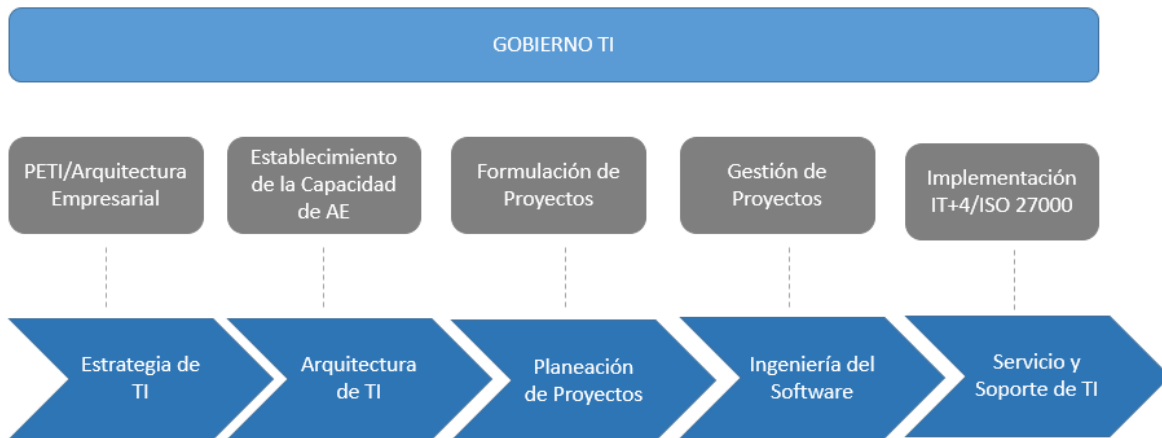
GOBIERNO TI

PETI/Arquitectura Empresarial

Establecimiento de la Capacidad de AE

Formulación de Proyectos

Gestión de Proyectos

Implementación IT+4/ISO 27000

Estrategia de TI

Arquitectura de TI

Planeación de Proyectos

Ingeniería del Software

Servicio y Soporte de TI